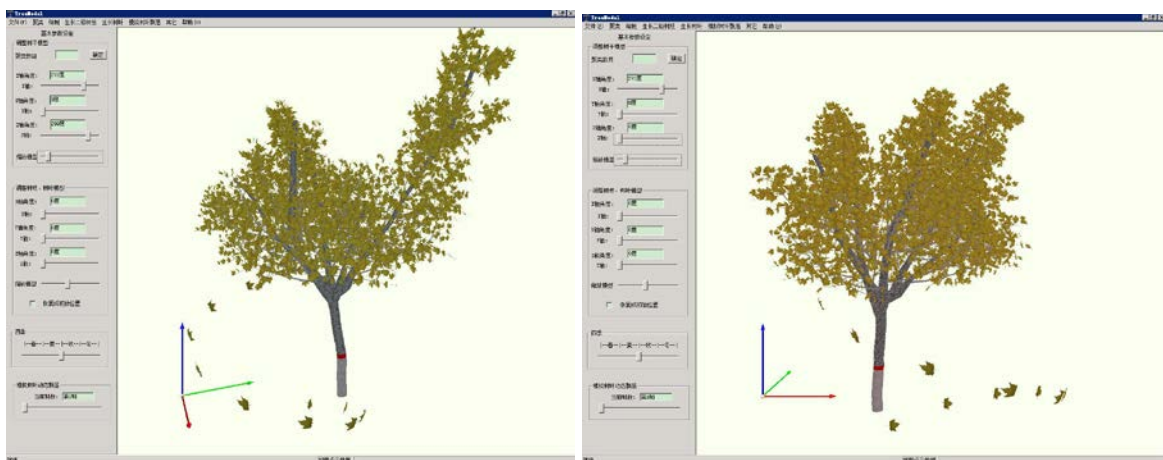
TreeModel
文件(F) 预览 绘制 生长二维树形 生长树形 模拟树环境 其它 帮助(H)
基本参数设置
调整树干模型
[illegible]
确定
X轴角度: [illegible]
Y轴角度: 0度
Z轴角度: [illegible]
缩放模型
调整树枝、树叶模型
X轴角度: 0度
Y轴角度: 0度
Z轴角度: 0度
缩放模型
季节
一春一夏一秋一冬一
模拟树叶动态飘落

TreeModel
文件(F) 预览 绘制 生长二维树形 生长树形 模拟树环境 其它 帮助(H)
基本参数设置
调整树干模型
确定
X轴角度: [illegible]
Y轴角度: 0度
Z轴角度: 0度
缩放模型
调整树枝、树叶模型
X轴角度: 0度
Y轴角度: 0度
Z轴角度: 0度
缩放模型
季节
一春一夏一秋一冬一
模拟树叶动态飘落